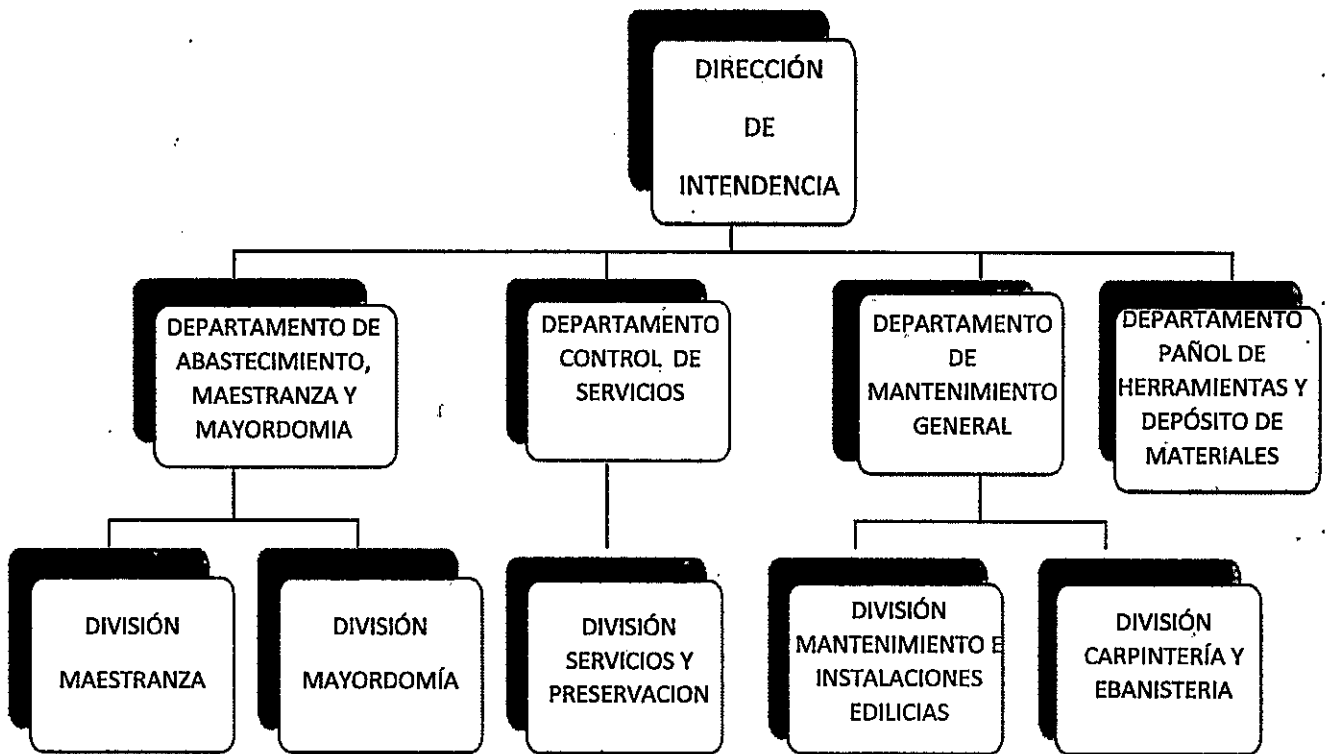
DIRECCIÓN DE INTENDENCIA

DEPARTAMENTO DE ABASTECIMIENTO, MAESTRANZA Y MAYORDOMIA

DEPARTAMENTO CONTROL DE SERVICIOS

DEPARTAMENTO DE MANTENIMIENTO GENERAL

DEPARTAMENTO PAÑOL DE HERRAMIENTAS Y DEPÓSITO DE MATERIALES

DIVISIÓN MAESTRANZA

DIVISIÓN MAYORDOMÍA

DIVISIÓN SERVICIOS Y PRESERVACION

DIVISIÓN MANTENIMIENTO E INSTALACIONES EDILICIAS

DIVISIÓN CARPINTERÍA Y EBANISTERIA